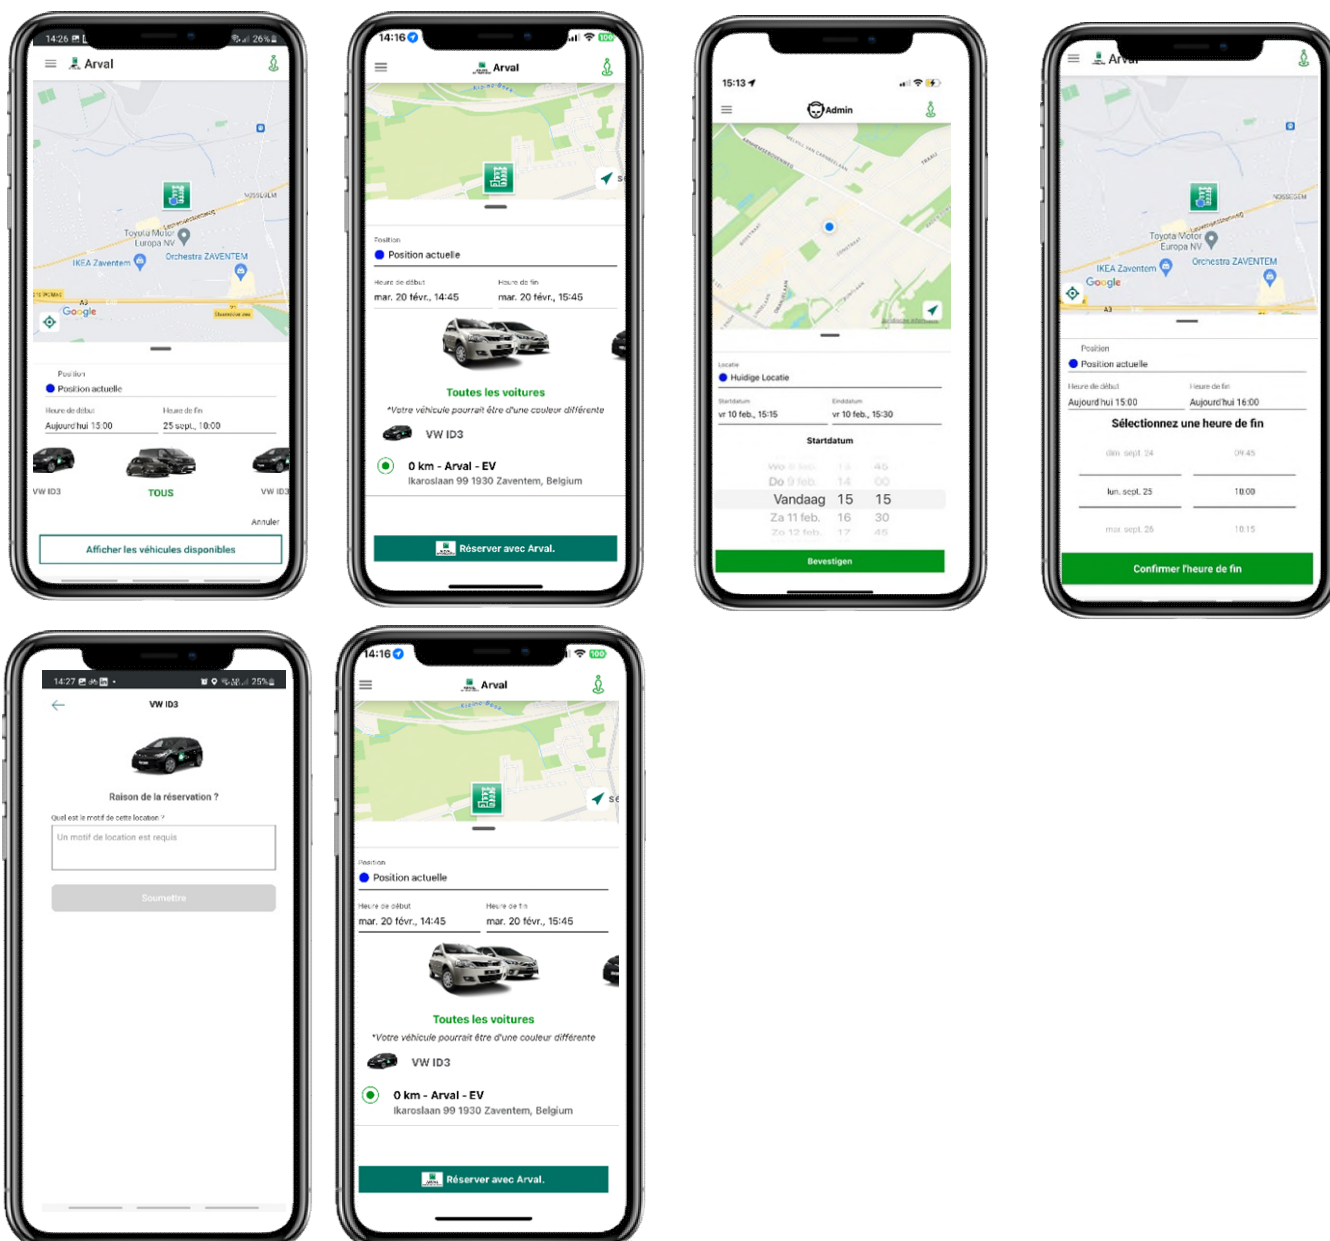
14:26 26%

Arval

Toyota Motor Europa NV
IKEA Zaventem
Orchestra ZAVENTEM
Google

Position
Position actuelle

Heure de début
Aujourd'hui 15:00

Heure de fin
25 sept., 10:00

VW ID3
TOUS
VW ID3

Annuler

Afficher les véhicules disponibles

14:16

Arval

Position
Position actuelle

Heure de début
mar. 20 févr., 14:45

Heure de fin
mar. 20 févr., 15:45

Toutes les voitures
*Votre véhicule pourrait être d'une couleur différente

VW ID3

0 km - Arval - EV
Ikaroslaan 99 1930 Zaventem, Belgium

Réserver avec Arval.

15:13

Admin

Locatie
Huidige Locatie

Startdatum
vr 10 feb., 15:15

Einddatum
vr 10 feb., 15:30

Startdatum

Wo 8 feb. 13 45
Do 9 feb. 14 00
Vandaag 15 15
Za 11 feb. 16 30
Zo 12 feb. 17 45

Bevestigen

Arval

Toyota Motor Europa NV
IKEA Zaventem
Orchestra ZAVENTEM
Google

Position
Position actuelle

Heure de début
Aujourd'hui 15:00

Heure de fin
Aujourd'hui 16:00

Sélectionnez une heure de fin

dim. sept. 24 09:45
lun. sept. 25 10:00
mar. sept. 26 10:15

Confirmer l'heure de fin

14:27 25%

VW ID3

Raison de la réservation ?

Quel est le motif de cette location ?

Un motif de location est requis

Soumettre

14:16

Arval

Position
Position actuelle

Heure de début
mar. 20 févr., 14:45

Heure de fin
mar. 20 févr., 15:45

Toutes les voitures
*Votre véhicule pourrait être d'une couleur différente

VW ID3

0 km - Arval - EV
Ikaroslaan 99 1930 Zaventem, Belgium

Réserver avec Arval.